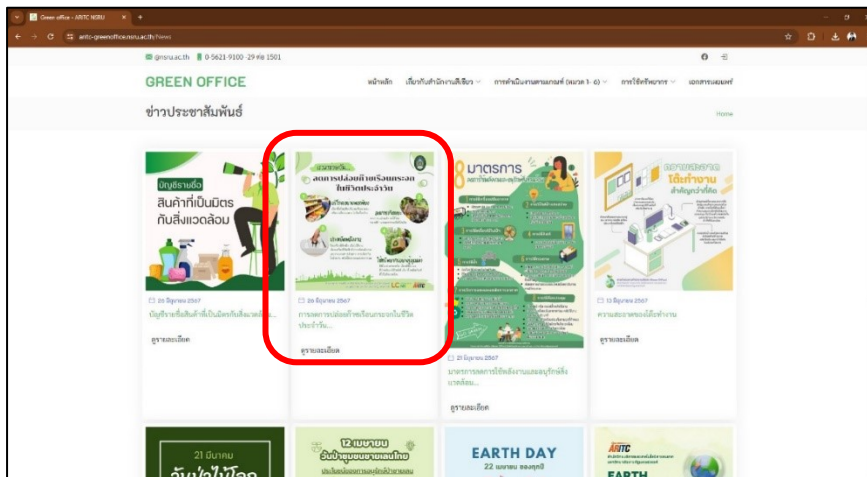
Green office - ARITC NSRU

aritc-greenoffice.nsru.ac.th/News

@nsru.ac.th 0-5621-9100 -29 ต่อ 1501

GREEN OFFICE

หน้าหลัก เกี่ยวกับสำนักงานสีเขียว การดำเนินงานตามเกณฑ์ (หมวด 1 - 6) การใช้ทรัพยากร เอกสารเผยแพร่

ข่าวประชาสัมพันธ์

Home

บัญชีรายชื่อ สินค้าที่เป็นมิตรกับสิ่งแวดล้อม

26 มิถุนายน 2567

บัญชีรายชื่อสินค้าที่เป็นมิตรกับสิ่งแวดล้อม...

ดูรายละเอียด

ลดการปล่อยก๊าซเรือนกระจก ในชีวิตประจำวัน

26 มิถุนายน 2567

การลดการปล่อยก๊าซเรือนกระจกในชีวิตประจำวัน...

ดูรายละเอียด

มาตรการ

21 มิถุนายน 2567

มาตรการลดการใช้พลังงานและอนุรักษ์สิ่งแวดล้อม...

ดูรายละเอียด

ความสะอาด โต๊ะทำงาน

13 มิถุนายน 2567

ความสะอาดของโต๊ะทำงาน

ดูรายละเอียด

21 มีนาคม

12 เมษายน

EARTH DAY

22 เมษายน ของทุกปี

ARITC

EARTH